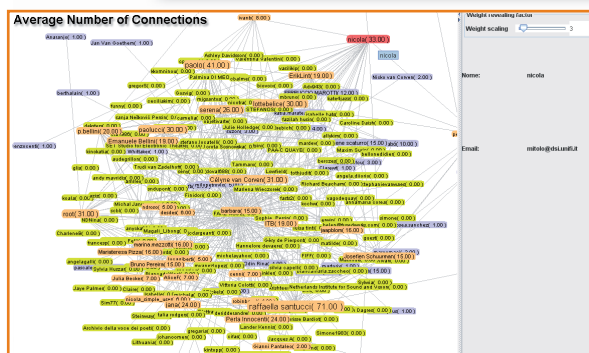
Average Number of Connections

Weight revealing factor

Weight scaling 3

Name: nicola

Email: mifolo@dsi.unifi.it

nicola( 33.00 )

nicola

paolo( 41.00 )

EnikLim( 19.00 )

lottebelic( 30.00 )

serena( 26.00 )

paolucci( 30.00 )

p.bellini( 20.00 )

Calyna van Coneni( 31.00 )

barbara( 15.00 )

rosi( 31.00 )

ITB( 19.00 )

raffaella santucci( 71.00 )

Perla Innocenti( 24.00 )

janai( 24.00 )

Bruno Fermi( 15.00 )

Emanuele Bellini( 19.00 )

Josefien Schuurman( 15.00 )

marek( 8.00 )

Anamaria( 1.00 )

Jan Van Goethem( 1.00 )

Nuke van Coneni( 2.00 )

berthalain( 1.00 )

wozavanti( 1.00 )

Caroline Batch( 0.00 )

Gianni Pantaleo( 2.00 )

Simone1983( 0.00 )

Lander Hanni( 0.00 )

Archivio della voce dei poeti( 0.00 )

Netherlands Institute for Sound and Vision( 0.00 )